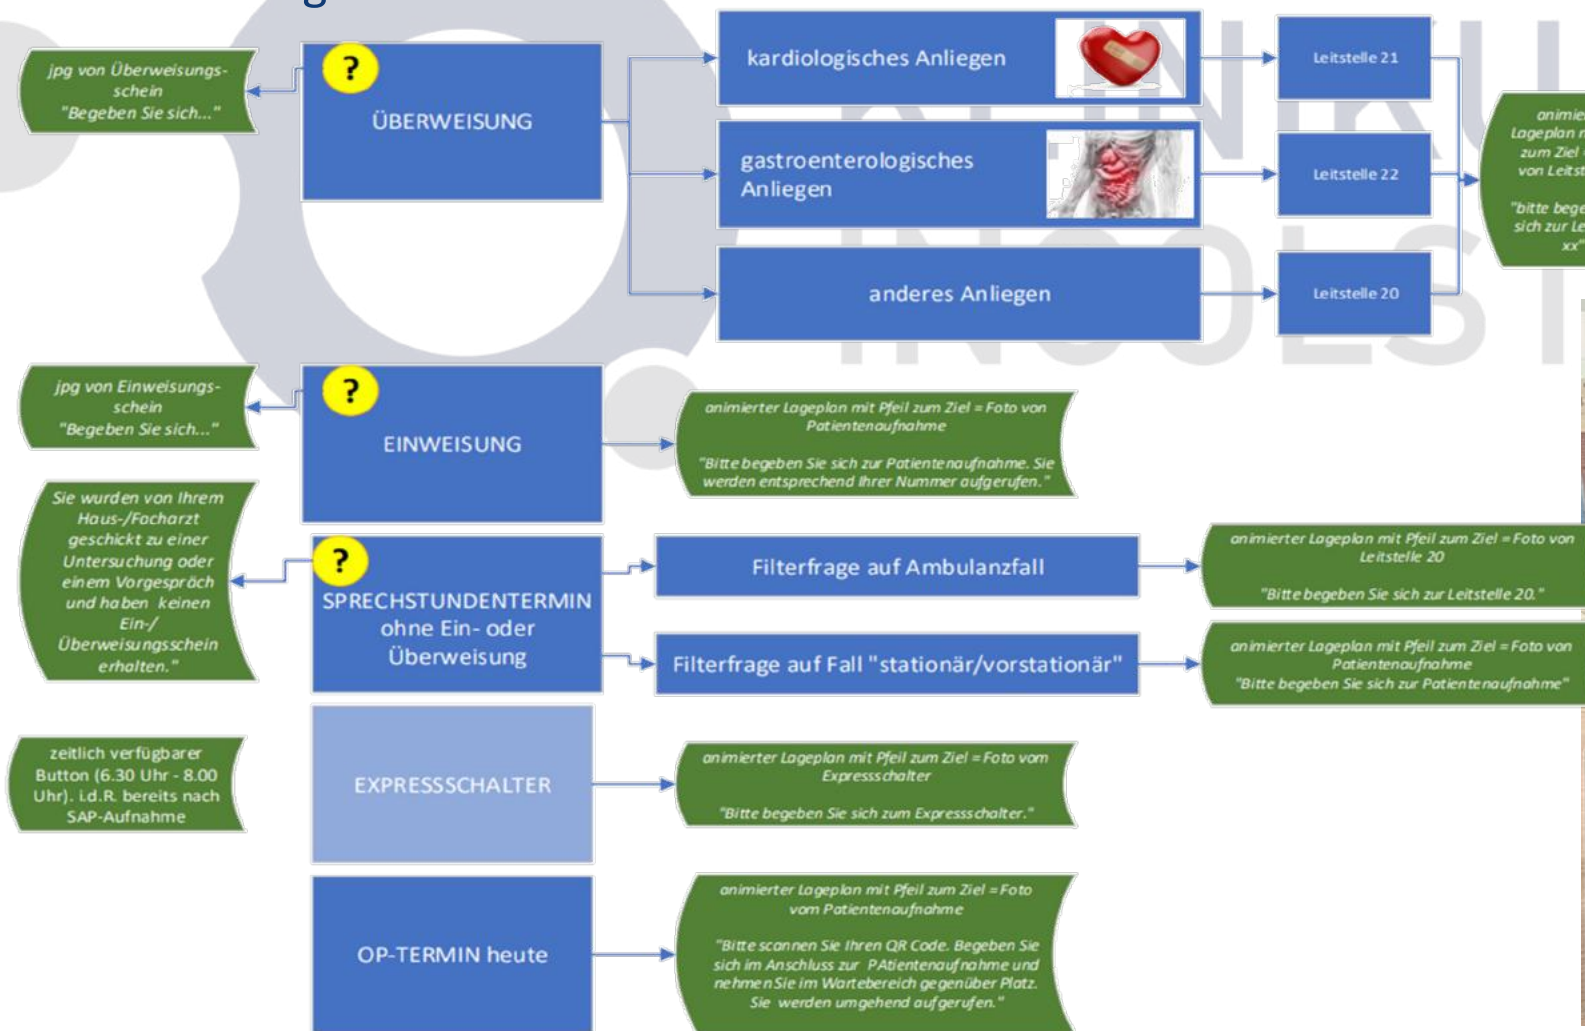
jpg von Überweisungsschein "Begeben Sie sich..."

?
ÜBERWEISUNG

kardiologisches Anliegen

Leitstelle 21

gastroenterologisches Anliegen

Leitstelle 22

anderes Anliegen

Leitstelle 20

animie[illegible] Lageplan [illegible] zum Ziel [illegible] von Leitst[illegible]

"bitte bege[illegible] sich zur Le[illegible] xx"

jpg von Einweisungsschein "Begeben Sie sich..."

?
EINWEISUNG

animierter Lageplan mit Pfeil zum Ziel = Foto von Patientenaufnahme

"Bitte begeben Sie sich zur Patientenaufnahme. Sie werden entsprechend Ihrer Nummer aufgerufen."

Sie wurden von Ihrem Haus-/Facharzt geschickt zu einer Untersuchung oder einem Vorgespräch und haben keinen Ein-/ Überweisungsschein erhalten."

?
SPRECHSTUNDENTERMIN ohne Ein- oder Überweisung

Filterfrage auf Ambulanzfall

animierter Lageplan mit Pfeil zum Ziel = Foto von Leitstelle 20

"Bitte begeben Sie sich zur Leitstelle 20."

Filterfrage auf Fall "stationär/vorstationär"

animierter Lageplan mit Pfeil zum Ziel = Foto von Patientenaufnahme
"Bitte begeben Sie sich zur Patientenaufnahme"

zeitlich verfügbarer Button (6.30 Uhr - 8.00 Uhr). i.d.R. bereits nach SAP-Aufnahme

EXPRESSSCHALTER

animierter Lageplan mit Pfeil zum Ziel = Foto vom Expressschalter

"Bitte begeben Sie sich zum Expressschalter."

OP-TERMIN heute

animierter Lageplan mit Pfeil zum Ziel = Foto vom Patientenaufnahme

"Bitte scannen Sie Ihren QR Code. Begeben Sie sich im Anschluss zur PAtientenaufnahme und nehmen Sie im Wartebereich gegenüber Platz. Sie werden umgehend aufgerufen."